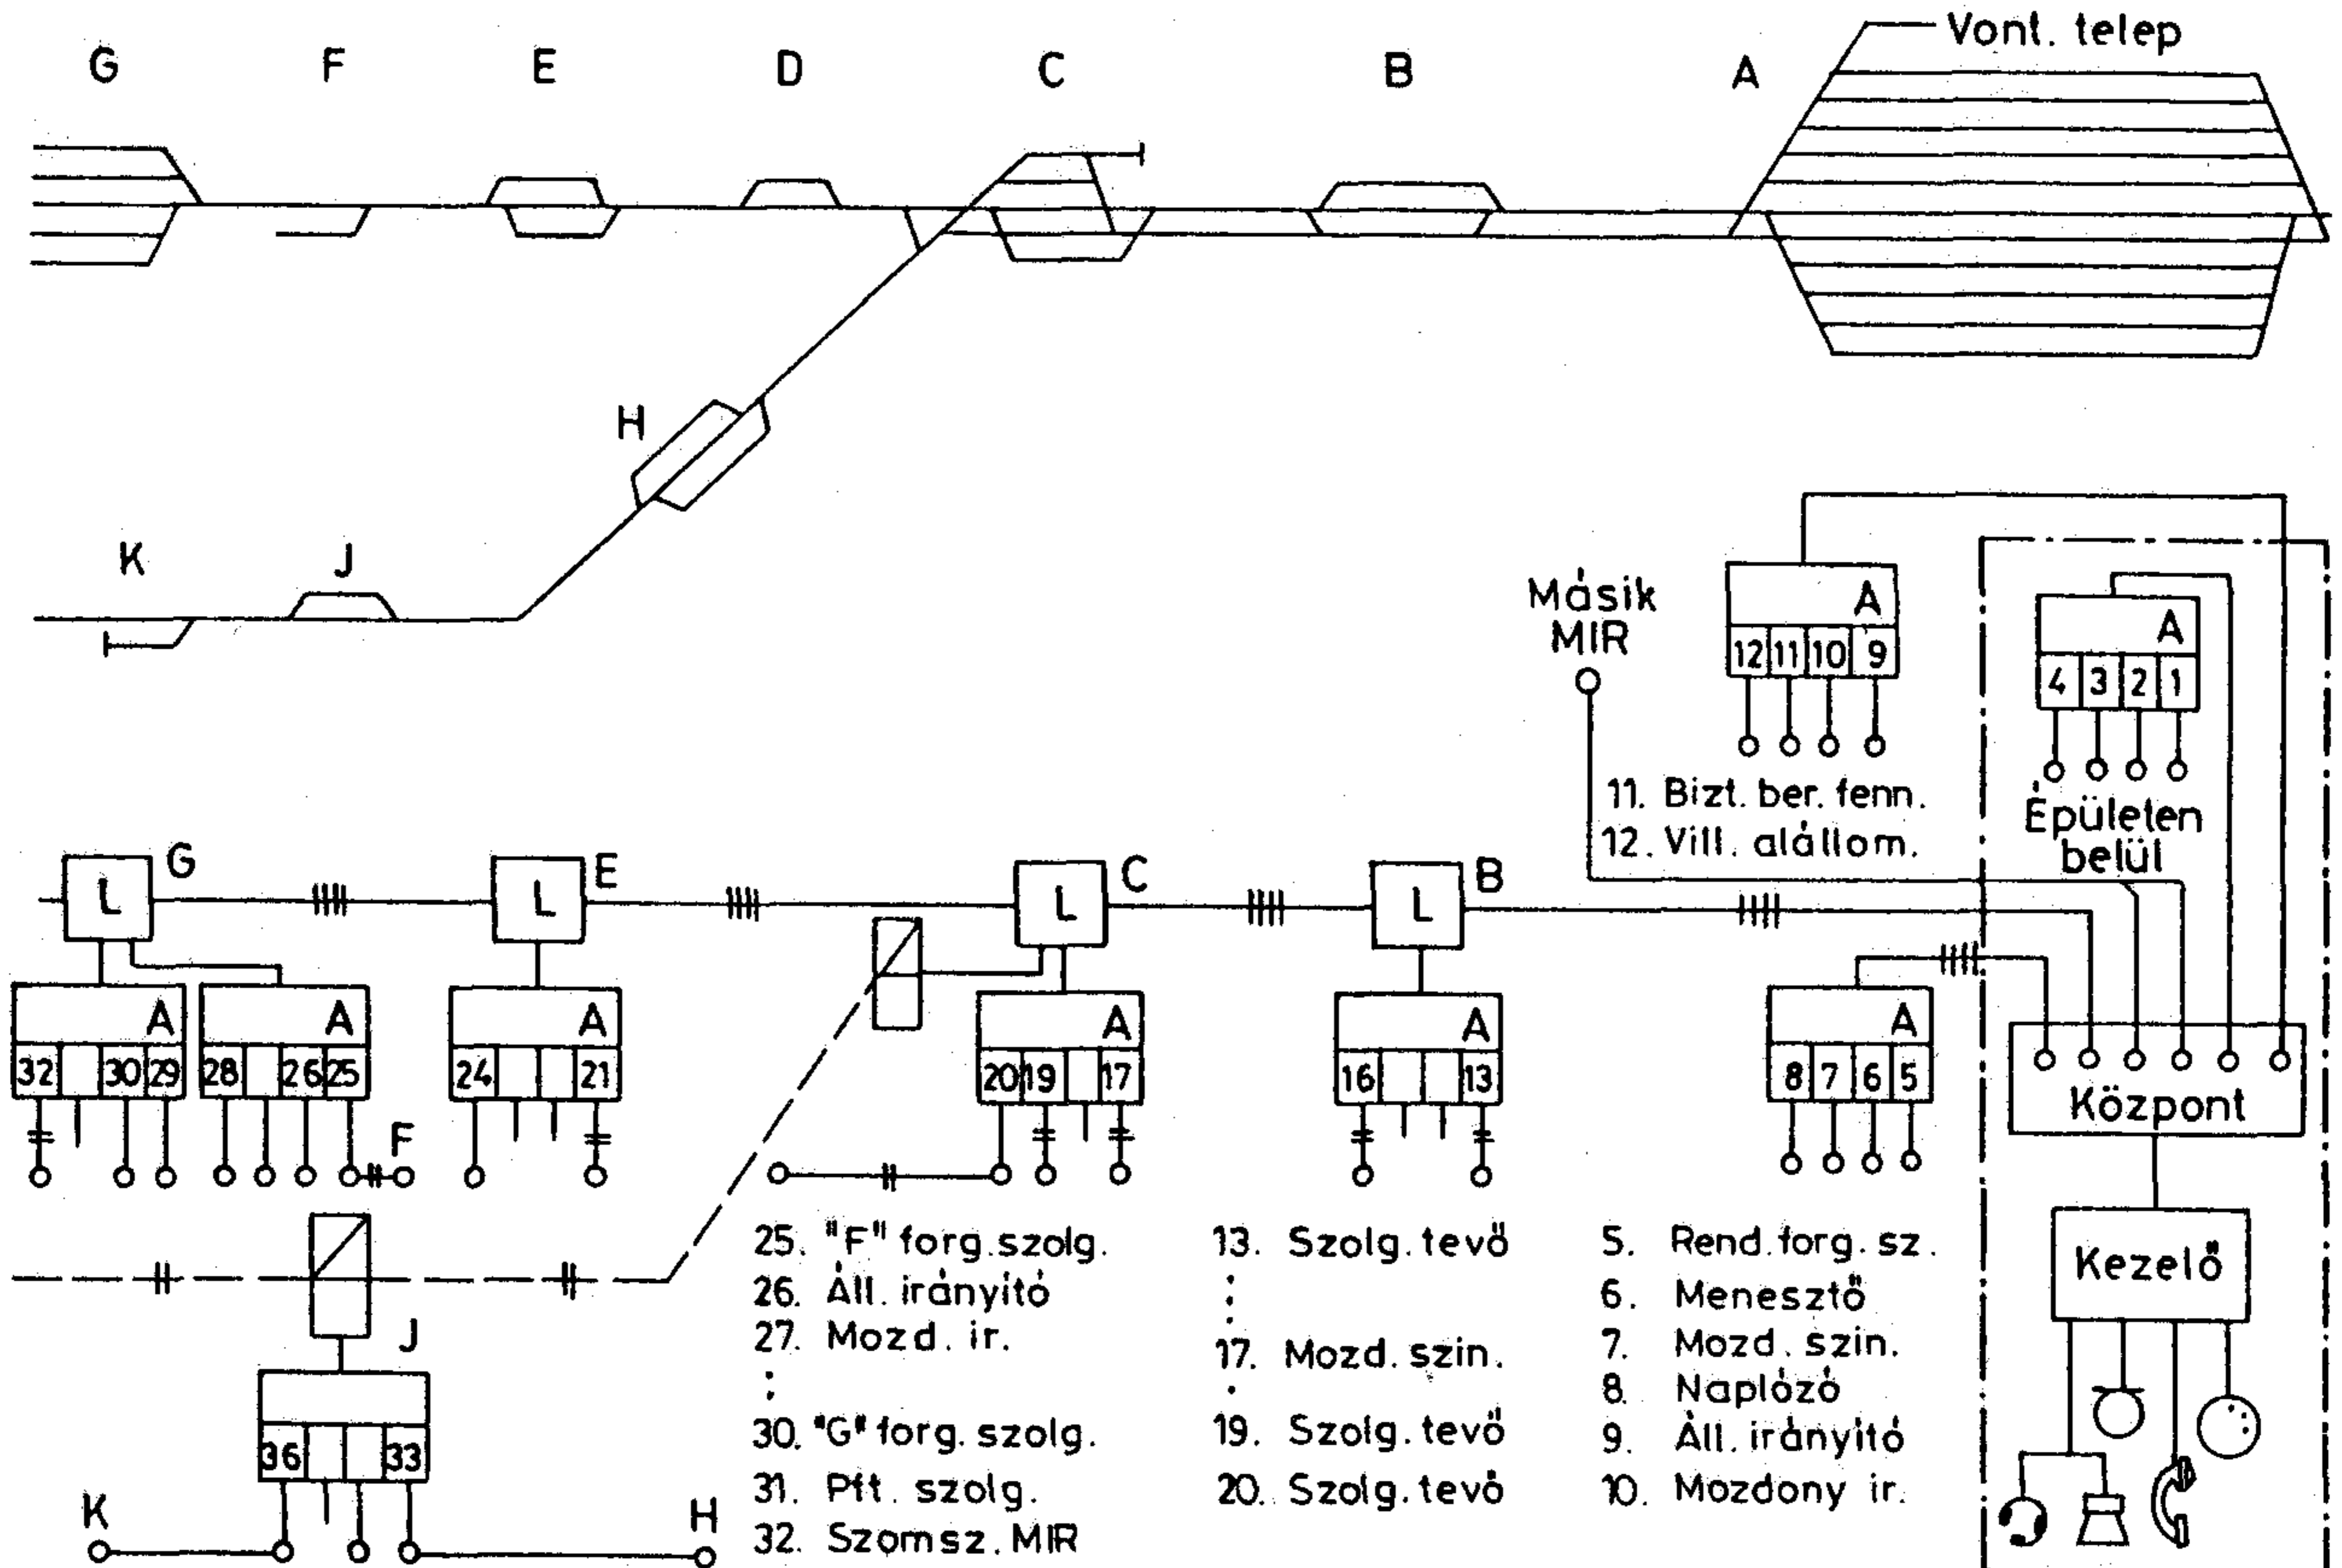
G F E D C B A Vont. telep

H

K J

Másik MIR

A
12 11 10 9

11. Bizt. ber. fenn.
12. Vill. alállom.

A
4 3 2 1

Épületen belül

L G
L E
L C
L B

A
32 30 29

A
28 26 25

F

A
24 21

A
20 19 17

A
16 13

A
8 7 6 5

Központ

Kezelő

J
36 33

K H

25. "F" forg.szolg.
26. Áll. irányító
27. Mozd. ir.
:
30. "G" forg. szolg.
31. Pft. szolg.
32. Szomsz. MIR

13. Szolg. tevő
:
17. Mozd. szin.
:
19. Szolg. tevő
20. Szolg. tevő

5. Rend. forg. sz.
6. Menesztő
7. Mozd. szin.
8. Naplózó
9. Áll. irányító
10. Mozdony ir.